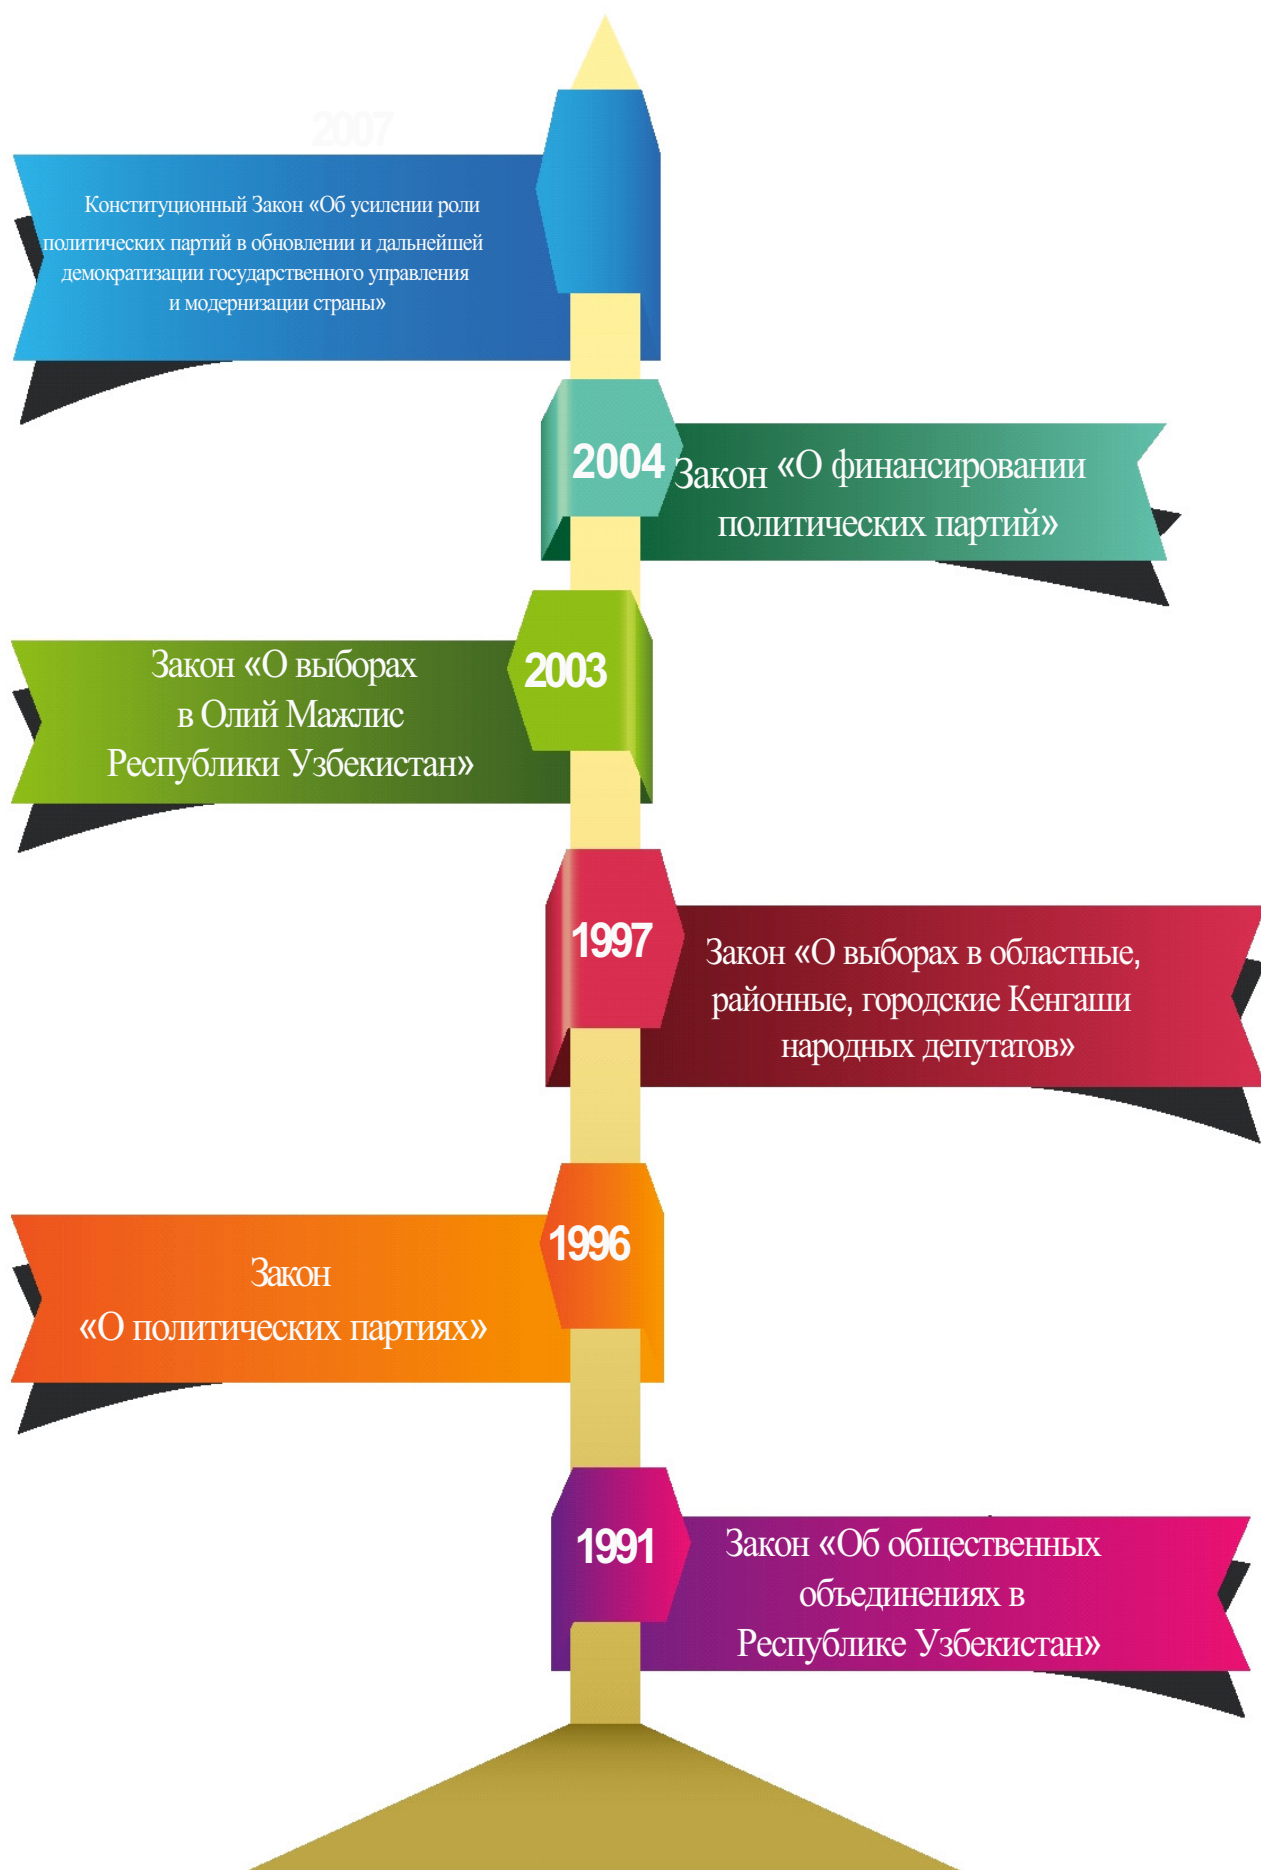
2007

Конституционный Закон «Об усилении роли политических партий в обновлении и дальнейшей демократизации государственного управления и модернизации страны»

2004 Закон «О финансировании политических партий»

Закон «О выборах в Олий Мажлис Республики Узбекистан» 2003

1997 Закон «О выборах в областные, районные, городские Кенгаши народных депутатов»

Закон «О политических партиях» 1996

1991 Закон «Об общественных объединениях в Республике Узбекистан»